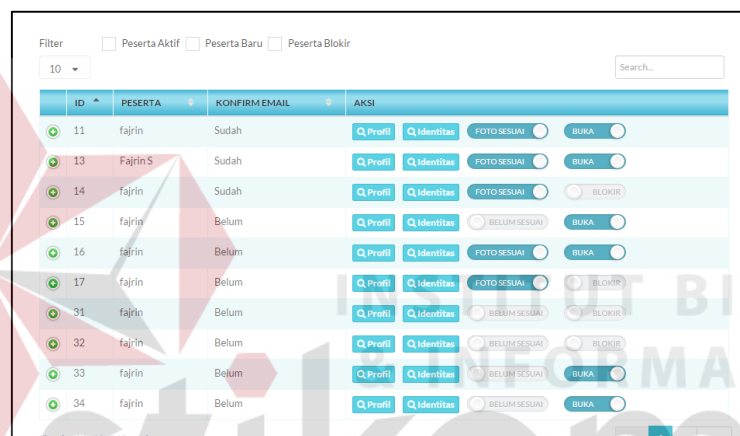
Filter Peserta Aktif Peserta Baru Peserta Blokir

10

Search...

| | ID | PESERTA | KONFIRM EMAIL | AKSI |
|---|---|---|---|---|
| | 11 | fajrin | Sudah | Profil Identitas FOTO SESUAI BUKA |
| | 13 | Fajrin S | Sudah | Profil Identitas FOTO SESUAI BUKA |
| | 14 | fajrin | Sudah | Profil Identitas FOTO SESUAI BLOKIR |
| | 15 | fajrin | Belum | Profil Identitas BELUM SESUAI BUKA |
| | 16 | fajrin | Belum | Profil Identitas FOTO SESUAI BUKA |
| | 17 | fajrin | Belum | Profil Identitas FOTO SESUAI BLOKIR |
| | 31 | fajrin | Belum | Profil Identitas BELUM SESUAI BLOKIR |
| | 32 | fajrin | Belum | Profil Identitas BELUM SESUAI BLOKIR |
| | 33 | fajrin | Belum | Profil Identitas BELUM SESUAI BUKA |
| | 34 | fajrin | Belum | Profil Identitas BELUM SESUAI BUKA |

INSTITUT BI & INFORMA stikom